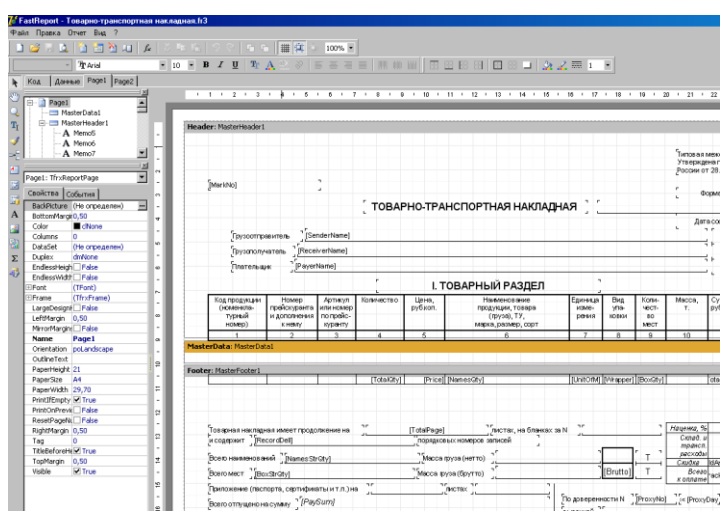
FastReport - Товарно-транспортная накладная.fr3
Файл Правка Отчет Вид ?
100%
Arial 10 1
Код Данные Page1 Page2
Page1
MasterData1
MasterHeader1
Memo5
Memo6
Memo7
Page1: TfrxReportPage
Свойства События
| BackPicture | (Не определен) |
|---|---|
| BottomMargin | 0,50 |
| Color | clNone |
| Columns | 0 |
| DataSet | (Не определен) |
| Duplex | dmNone |
| EndlessHeight | False |
| EndlessWidth | False |
| Font | (TFont) |
| Frame | (TfrxFrame) |
| LargeDesignH | False |
| LeftMargin | 0,50 |
| MirrorMargin | False |
| Name | Page1 |
| Orientation | poLandscape |
| OutlineText | |
| PaperHeight | 21 |
| PaperSize | A4 |
| PaperWidth | 29,70 |
| PrintIfEmpty | True |
| PrintOnPrevi | False |
| ResetPageNo | False |
| RightMargin | 0,50 |
| Tag | 0 |
| TitleBeforeH | True |
| TopMargin | 0,50 |
| Visible | True |

Header: MasterHeader1
Типовая межо
Утверждена г
России от 20.
[MarkNo]
Форма
ТОВАРНО-ТРАНСПОРТНАЯ НАКЛАДНАЯ
Дата сос
Грузоотправитель [SenderName]
Грузополучатель [ReceiverName]
Плательщик [PayerName]
I. ТОВАРНЫЙ РАЗДЕЛ
| Код продукции (номенклатурный номер) | Номер прейскуранта и дополнения к нему | Артикул или номер по прейскуранту | Количество | Цена, руб.коп. | Наименование продукции, товара (груза), ТУ, марка, размер, сорт | Единица измерения | Вид упаковки | Количество мест | Масса, т. | Су руб |
|---|---|---|---|---|---|---|---|---|---|---|
| 1 | 2 | 3 | 4 | 5 | 6 | 7 | 8 | 9 | 10 | |
MasterData: MasterData1
Footer: MasterFooter1
[TotalQty] [Price] [NamesQty] [UnitOfM] [Wrapper] [BoxQty] ota
Товарная накладная имеет продолжение на [TotalPage] листах, на бланках за N
и содержит [RecordDell] порядковых номеров записей
Всего наименований [NamesStrQty] Масса груза (нетто)
Всего мест [BoxStrQty] Масса груза (брутто) [Brutto] T
Приложение (паспорта, сертификаты и т.п.) на листах
Всего отпущено на сумму [PaySum]
По доверенности N [ProxyNo] от [ProxyDay]
Наценка, %
Склад. и трансп. расходы
Скидка
Всего к оплате